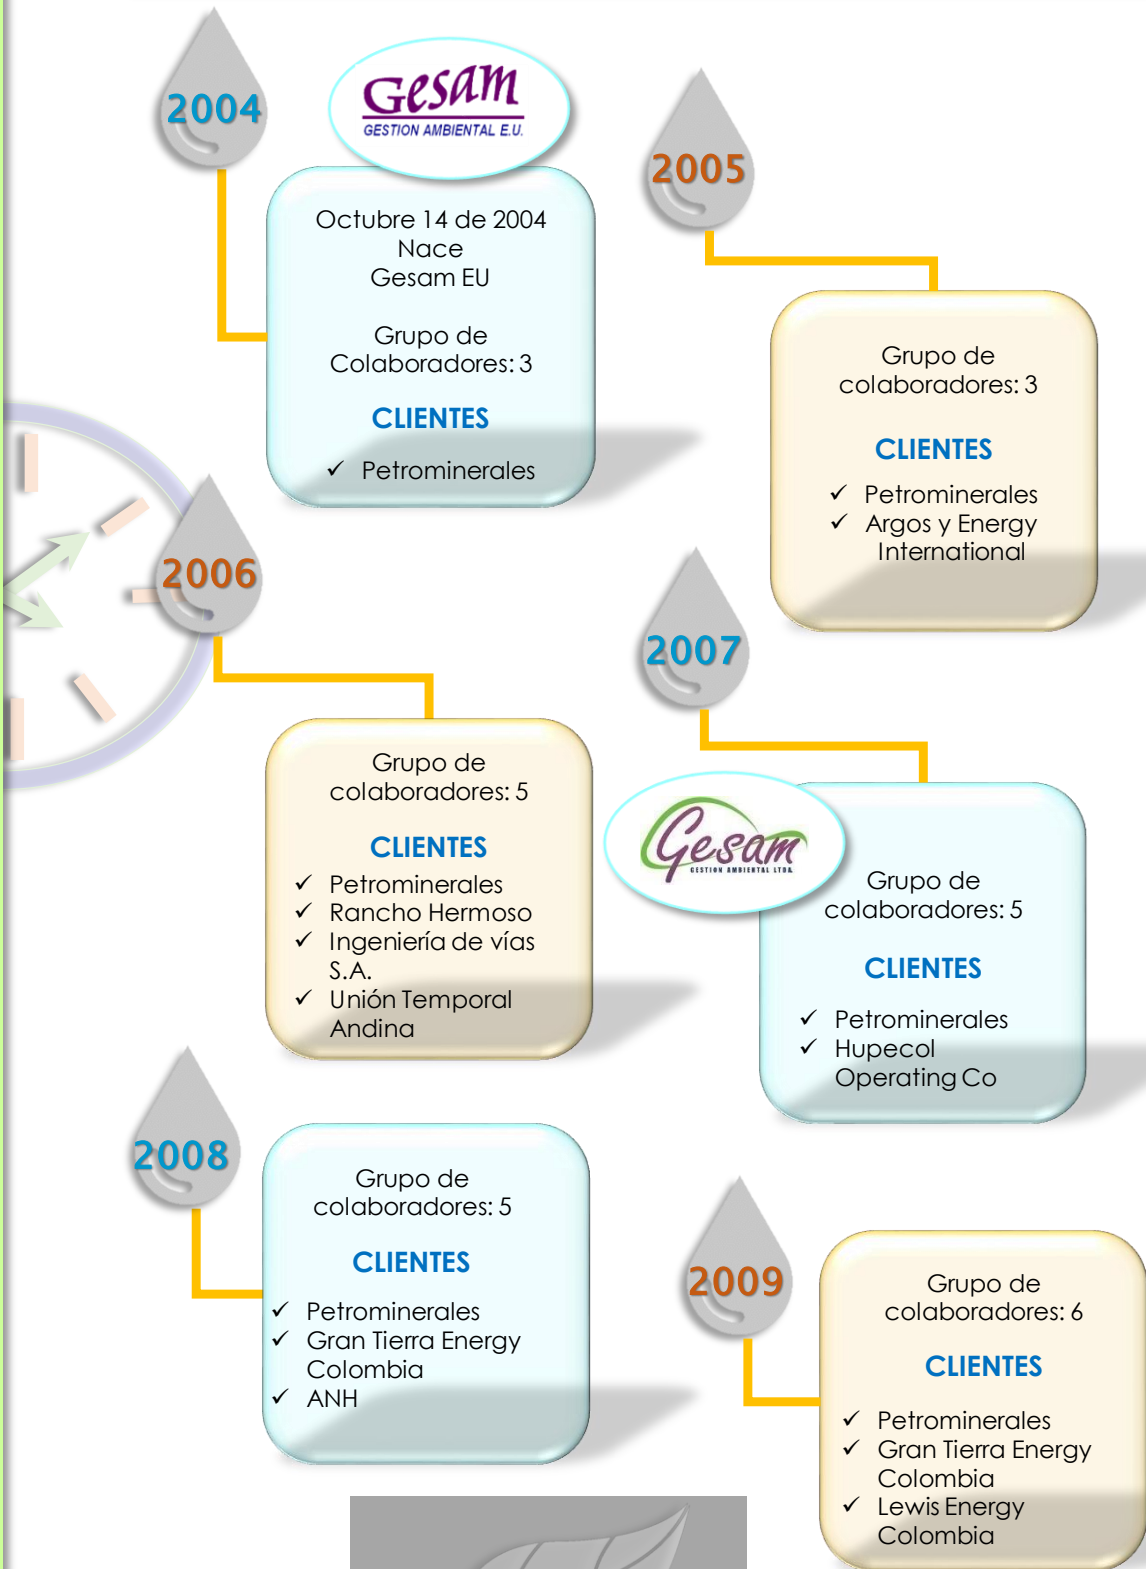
2004

Gesam
GESTION AMBIENTAL E.U.

Octubre 14 de 2004
Nace
Gesam EU

Grupo de
Colaboradores: 3

CLIENTES

✓ Petrominerales

2005

Grupo de
colaboradores: 3

CLIENTES

✓ Petrominerales
✓ Argos y Energy International

2006

Grupo de
colaboradores: 5

CLIENTES

✓ Petrominerales
✓ Rancho Hermoso
✓ Ingeniería de vías S.A.
✓ Unión Temporal Andina

2007

Gesam
GESTION AMBIENTAL LTDA.

Grupo de
colaboradores: 5

CLIENTES

✓ Petrominerales
✓ Hupecol Operating Co

2008

Grupo de
colaboradores: 5

CLIENTES

✓ Petrominerales
✓ Gran Tierra Energy Colombia
✓ ANH

2009

Grupo de
colaboradores: 6

CLIENTES

✓ Petrominerales
✓ Gran Tierra Energy Colombia
✓ Lewis Energy Colombia